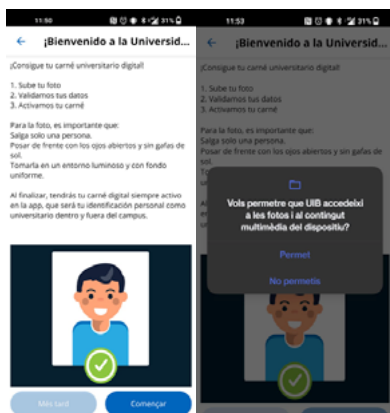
11:50 31%

← ¡Bienvenido a la Universid...

¡Consigue tu carné universitario digital!

1. Sube tu foto
2. Validamos tus datos
3. Activamos tu carné

Para la foto, es importante que:
Salga solo una persona.
Posar de frente con los ojos abiertos y sin gafas de sol.
Tomarla en un entorno luminoso y con fondo uniforme.

Al finalizar, tendrás tu carné digital siempre activo en la app, que será tu identificación personal como universitario dentro y fuera del campus.

Més tard
Començar

11:53 31%

← ¡Bienvenido a la Universid...

¡Consigue tu carné universitario digital!

1. Sube tu foto
2. Validamos tus datos
3. Activamos tu carné

Para la foto, es importante que:
Salga solo una persona.
Posar de frente con los ojos abiertos y sin gafas de sol.

Vols permetre que UIB accedeixi a les fotos i al contingut multimèdia del dispositiu?

Permet

No permetis